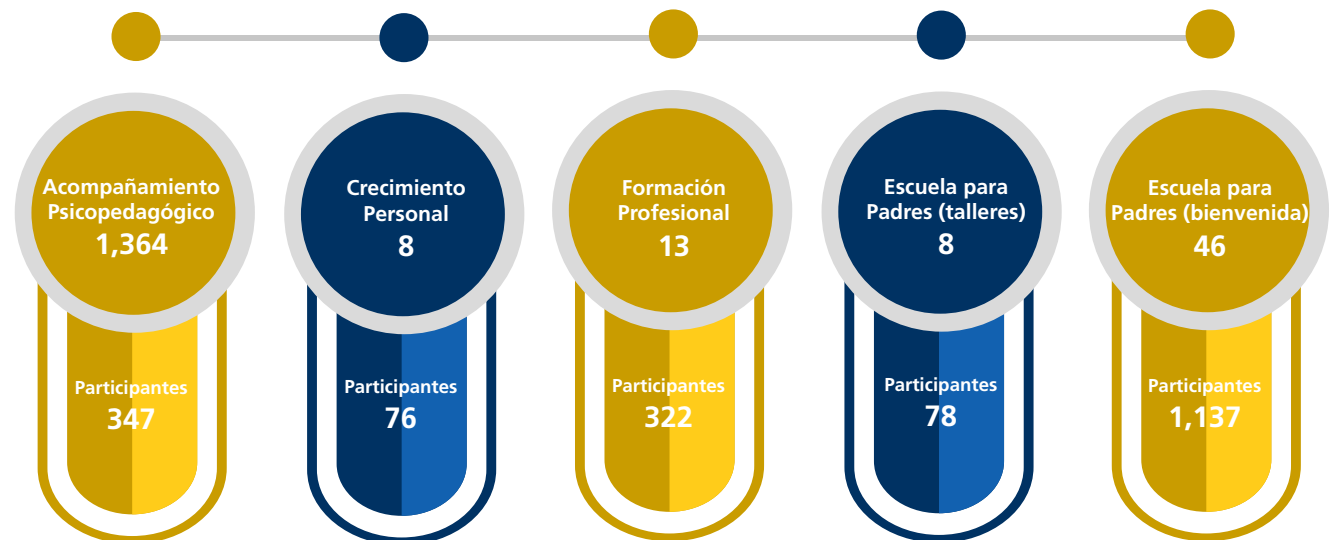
Acompañamiento Psicopedagógico
1,364

Participantes
347

Crecimiento Personal
8

Participantes
76

Formación Profesional
13

Participantes
322

Escuela para Padres (talleres)
8

Participantes
78

Escuela para Padres (bienvenida)
46

Participantes
1,137